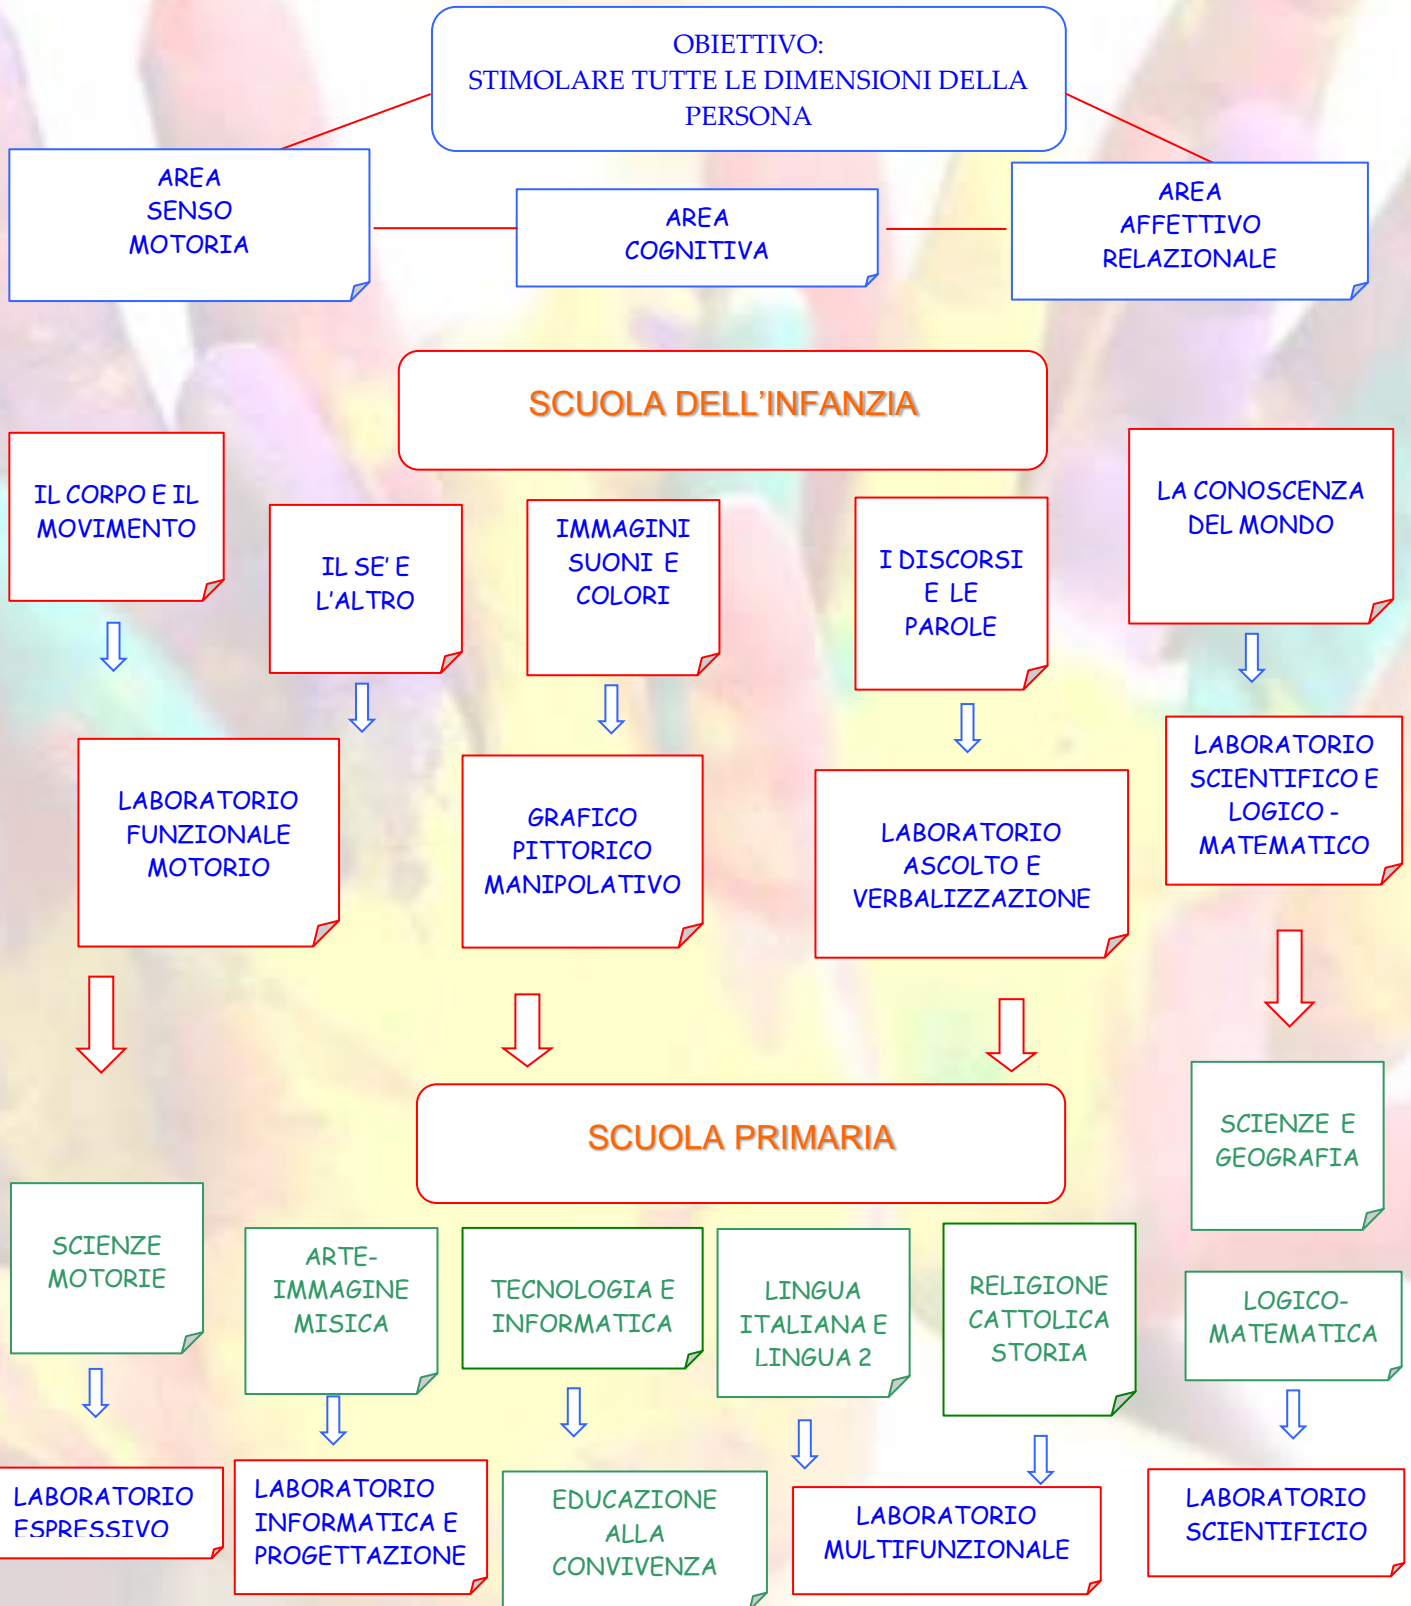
OBIETTIVO:
STIMOLARE TUTTE LE DIMENSIONI DELLA PERSONA

AREA SENSO MOTORIA

AREA COGNITIVA

AREA AFFETTIVO RELAZIONALE

SCUOLA DELL'INFANZIA

IL CORPO E IL MOVIMENTO

IL SE' E L'ALTRO

IMMAGINI SUONI E COLORI

I DISCORSI E LE PAROLE

LA CONOSCENZA DEL MONDO

LABORATORIO FUNZIONALE MOTORIO

GRAFICO PITTORICO MANIPOLATIVO

LABORATORIO ASCOLTO E VERBALIZZAZIONE

LABORATORIO SCIENTIFICO E LOGICO - MATEMATICO

SCUOLA PRIMARIA

SCIENZE E GEOGRAFIA

SCIENZE MOTORIE

ARTE-IMMAGINE MISICA

TECNOLOGIA E INFORMATICA

LINGUA ITALIANA E LINGUA 2

RELIGIONE CATTOLICA STORIA

LOGICO-MATEMATICA

LABORATORIO ESPRESSIVO

LABORATORIO INFORMATICA E PROGETTAZIONE

EDUCAZIONE ALLA CONVIVENZA

LABORATORIO MULTIFUNZIONALE

LABORATORIO SCIENTIFICIO